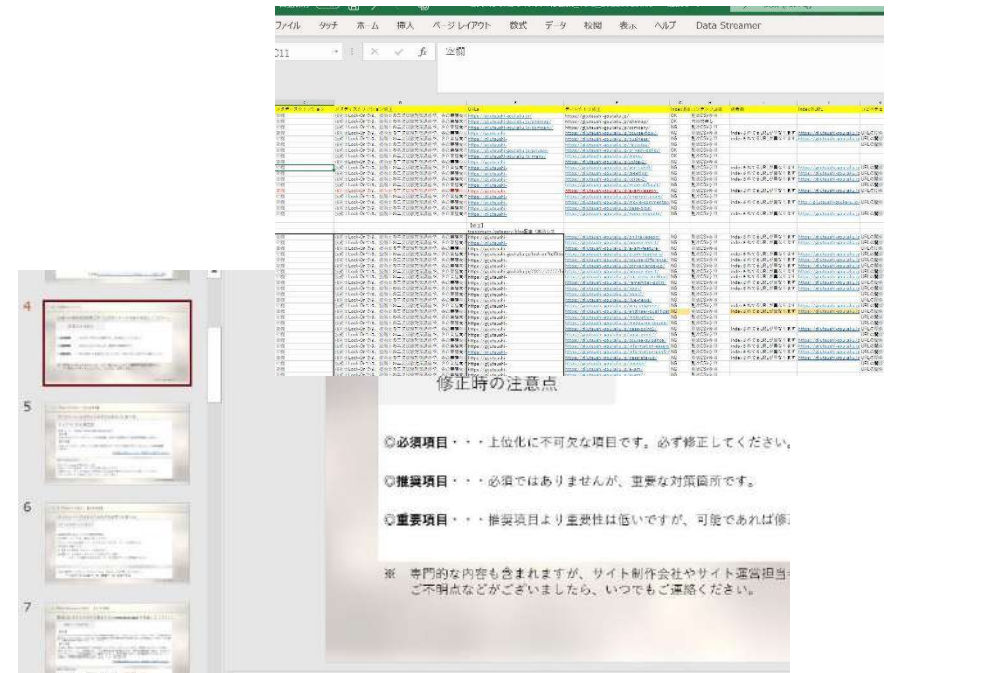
ファイル　タッチ　ホーム　挿入　ページレイアウト　数式　データ　校閲　表示　ヘルプ　Data Streamer

C11　fx　空欄

4

5

6

7

修正時の注意点

◎必須項目・・・上位化に不可欠な項目です。必ず修正してください。

◎推奨項目・・・必須ではありませんが、重要な対策箇所です。

◎重要項目・・・推奨項目より重要性は低いですが、可能であれば修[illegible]

※　専門的な内容も含まれますが、サイト制作会社やサイト運営担当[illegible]
ご不明点などがございましたら、いつでもご連絡ください。